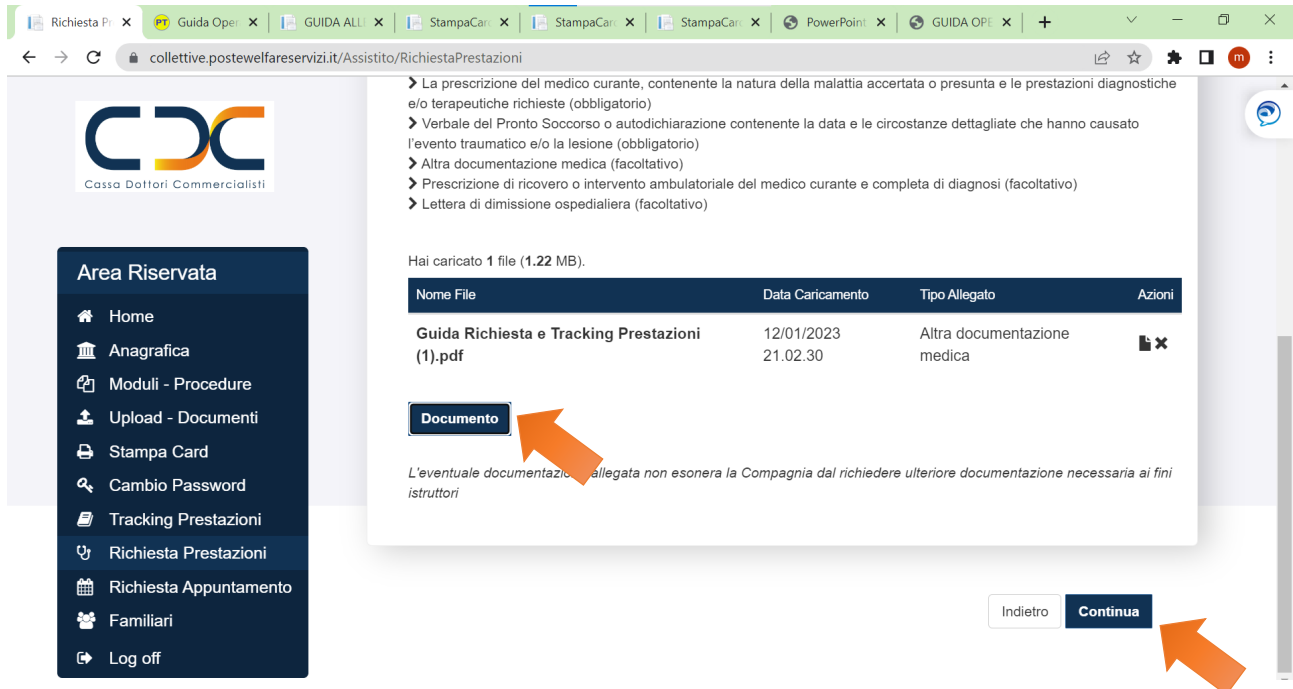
Richiesta P ×
PT Guida Oper ×
GUIDA ALL ×
StampaCar ×
StampaCar ×
StampaCar ×
PowerPoint ×
GUIDA OP ×
+

collettive.postewelfareservizi.it/Assistito/RichiestaPrestazioni

m

CDC
Cassa Dottori Commercialisti

> La prescrizione del medico curante, contenente la natura della malattia accertata o presunta e le prestazioni diagnostiche e/o terapeutiche richieste (obbligatorio)
> Verbale del Pronto Soccorso o autodichiarazione contenente la data e le circostanze dettagliate che hanno causato l'evento traumatico e/o la lesione (obbligatorio)
> Altra documentazione medica (facoltativo)
> Prescrizione di ricovero o intervento ambulatoriale del medico curante e completa di diagnosi (facoltativo)
> Lettera di dimissione ospedaliera (facoltativo)

Area Riservata
Home
Anagrafica
Moduli - Procedure
Upload - Documenti
Stampa Card
Cambio Password
Tracking Prestazioni
Richiesta Prestazioni
Richiesta Appuntamento
Familiari
Log off

Hai caricato **1** file (**1.22** MB).

| Nome File | Data Caricamento | Tipo Allegato | Azioni |
|---|---|---|---|
| **Guida Richiesta e Tracking Prestazioni (1).pdf** | 12/01/2023 21.02.30 | Altra documentazione medica | |

Documento

*L'eventuale documentazio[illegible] allegata non esonera la Compagnia dal richiedere ulteriore documentazione necessaria ai fini istruttori*

Indietro
Continua